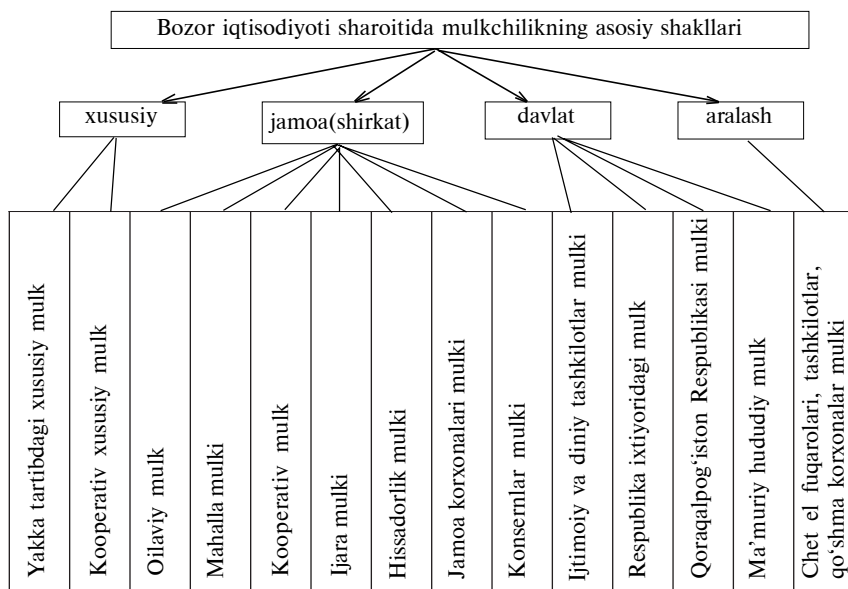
Bozor iqtisodiyoti sharoitida mulkchilikning asosiy shakllari

xususiy

jamoa(shirkat)

davlat

aralash

Yakka tartibdagi xususiy mulk

Kooperativ xususiy mulk

Oilaviy mulk

Mahalla mulki

Kooperativ mulk

Ijara mulki

Hissadorlik mulki

Jamoa korxonalari mulki

Konsernlar mulki

Ijtimoiy va diniy tashkilotlar mulki

Respublika ixtiyoridagi mulk

Qoraqalpog'iston Respublikasi mulki

Ma'muriy hududiy mulk

Chet el fuqarolari, tashkilotlar, qo'shma korxonalar mulki